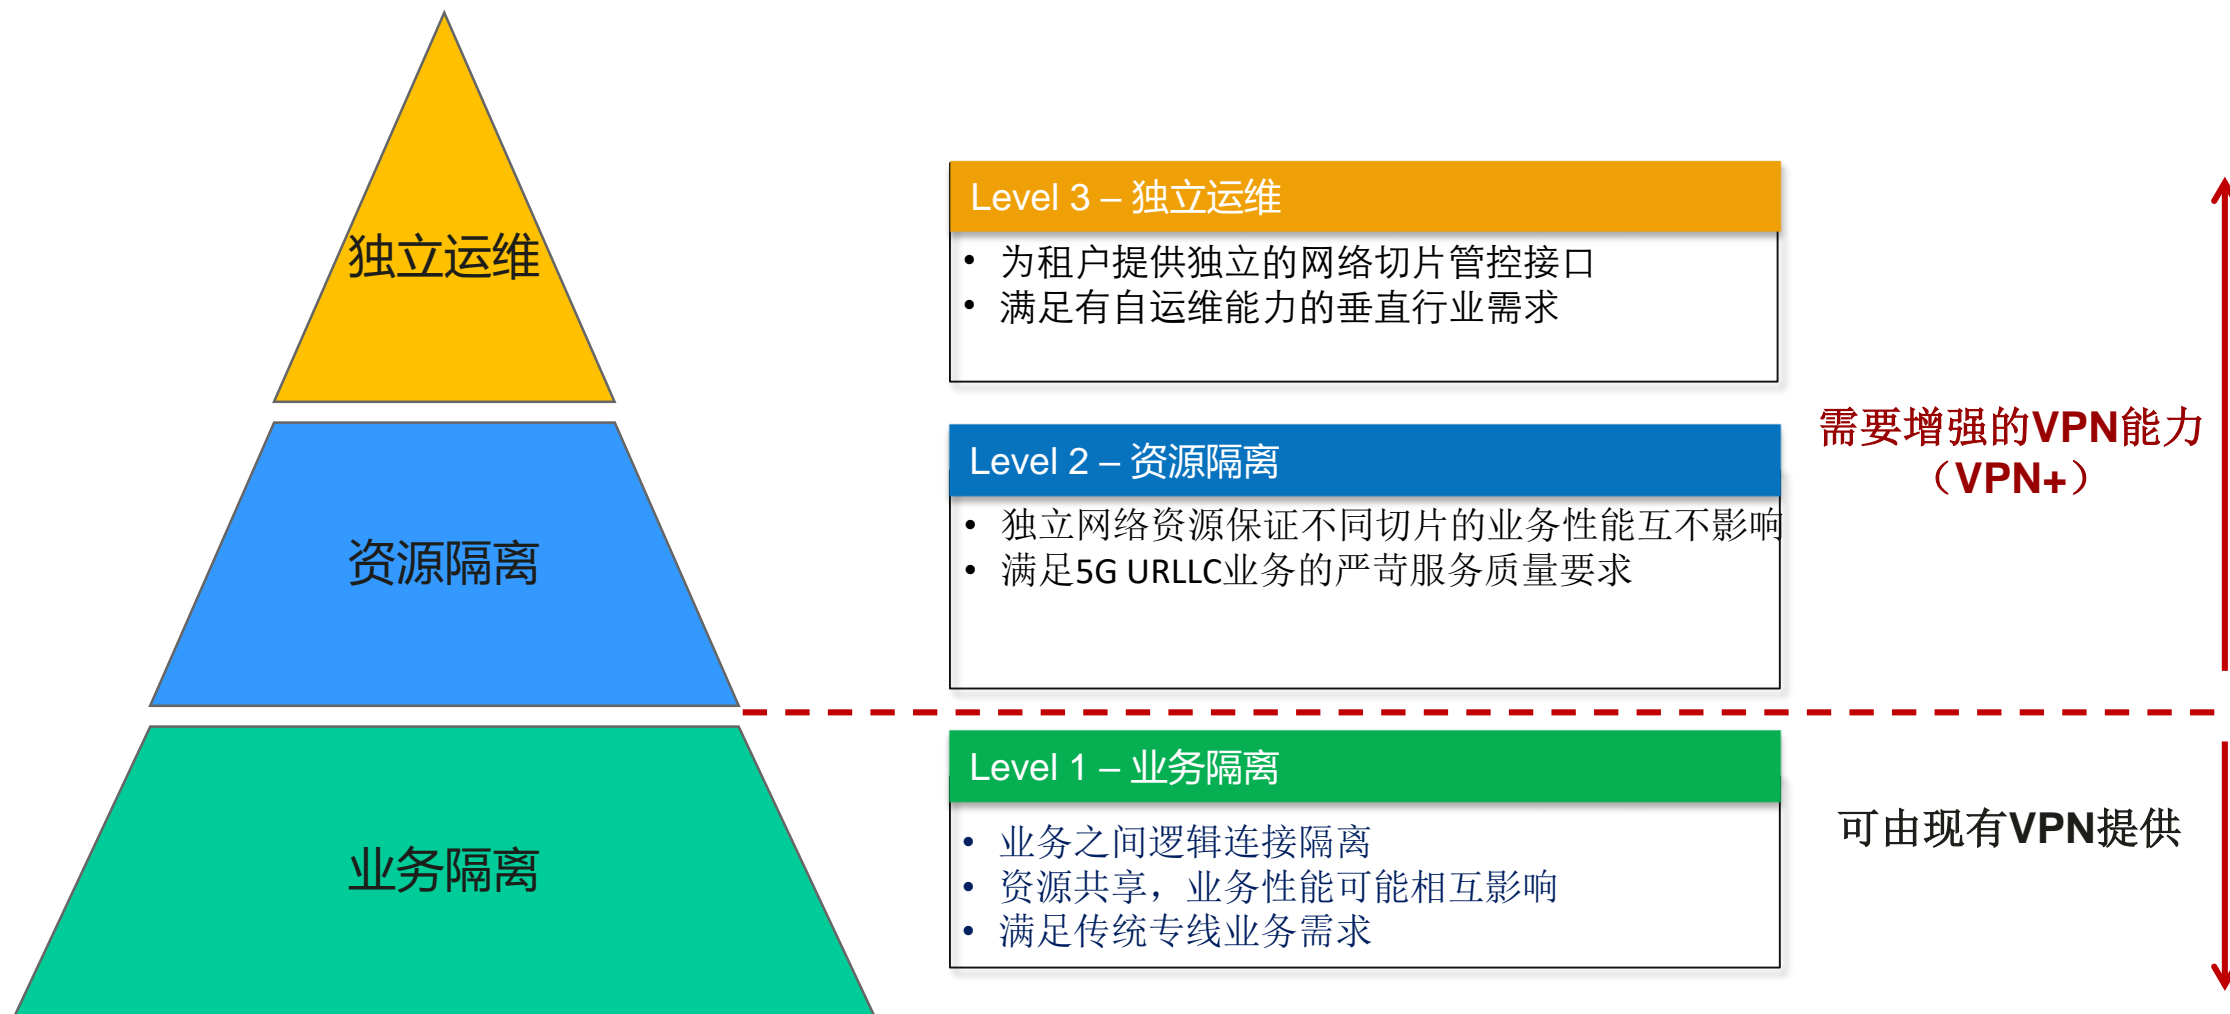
独立运维

资源隔离

业务隔离

Level 3 – 独立运维

• 为租户提供独立的网络切片管控接口
• 满足有自运维能力的垂直行业需求

Level 2 – 资源隔离

• 独立网络资源保证不同切片的业务性能互不影响
• 满足5G URLLC业务的严苛服务质量要求

Level 1 – 业务隔离

• 业务之间逻辑连接隔离
• 资源共享，业务性能可能相互影响
• 满足传统专线业务需求

需要增强的VPN能力（VPN+）

可由现有VPN提供